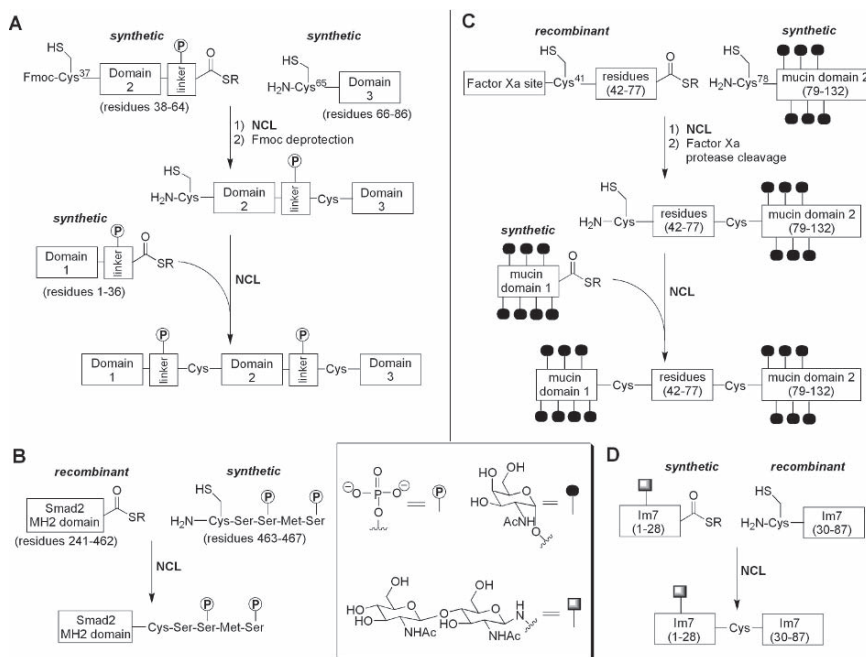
A

synthetic

HS

Fmoc-Cys$^{37}$ Domain 2 linker P SR

(residues 38-64)

synthetic

HS

H$_2$N-Cys$^{65}$ Domain 3

(residues 66-86)

1) NCL
2) Fmoc deprotection

HS

H$_2$N-Cys Domain 2 linker P Cys Domain 3

synthetic

Domain 1 linker P SR

(residues 1-36)

NCL

Domain 1 linker P Cys Domain 2 linker P Cys Domain 3

C

recombinant

HS

Factor Xa site Cys$^{41}$ residues (42-77) SR

synthetic

HS

H$_2$N-Cys$^{78}$ mucin domain 2 (79-132)

1) NCL
2) Factor Xa protease cleavage

HS

H$_2$N Cys residues (42-77) Cys mucin domain 2 (79-132)

synthetic

mucin domain 1 SR

NCL

mucin domain 1 Cys residues (42-77) Cys mucin domain 2 (79-132)

B

recombinant

Smad2 MH2 domain SR

(residues 241-462)

synthetic

HS

H$_2$N Cys-Ser-Ser-Met-Ser P P

(residues 463-467)

NCL

Smad2 MH2 domain Cys-Ser-Ser-Met-Ser P P

P

HO OH HO O AcNH O

OH HO HO O NHAc O OH HO O NHAc N H

D

synthetic

Im7 (1-28) SR

recombinant

HS

H$_2$N-Cys Im7 (30-87)

NCL

Im7 (1-28) Cys Im7 (30-87)